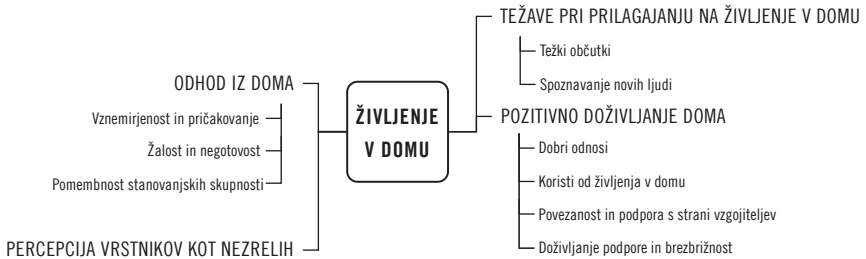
ŽIVLJENJE V DOMU

ODHOD IZ DOMA
Vznemirjenost in pričakovanje
Žalost in negotovost
Pomembnost stanovanjskih skupnosti

PERCEPCIJA VRSTNIKOV KOT NEZRELIH

TEŽAVE PRI PRILAGAJANJU NA ŽIVLJENJE V DOMU
Težki občutki
Spoznavanje novih ljudi

POZITIVNO DOŽIVLJANJE DOMA
Dobri odnosi
Koristi od življenja v domu
Povezanost in podpora s strani vzgojiteljev
Doživljanje podpore in brezbrižnost